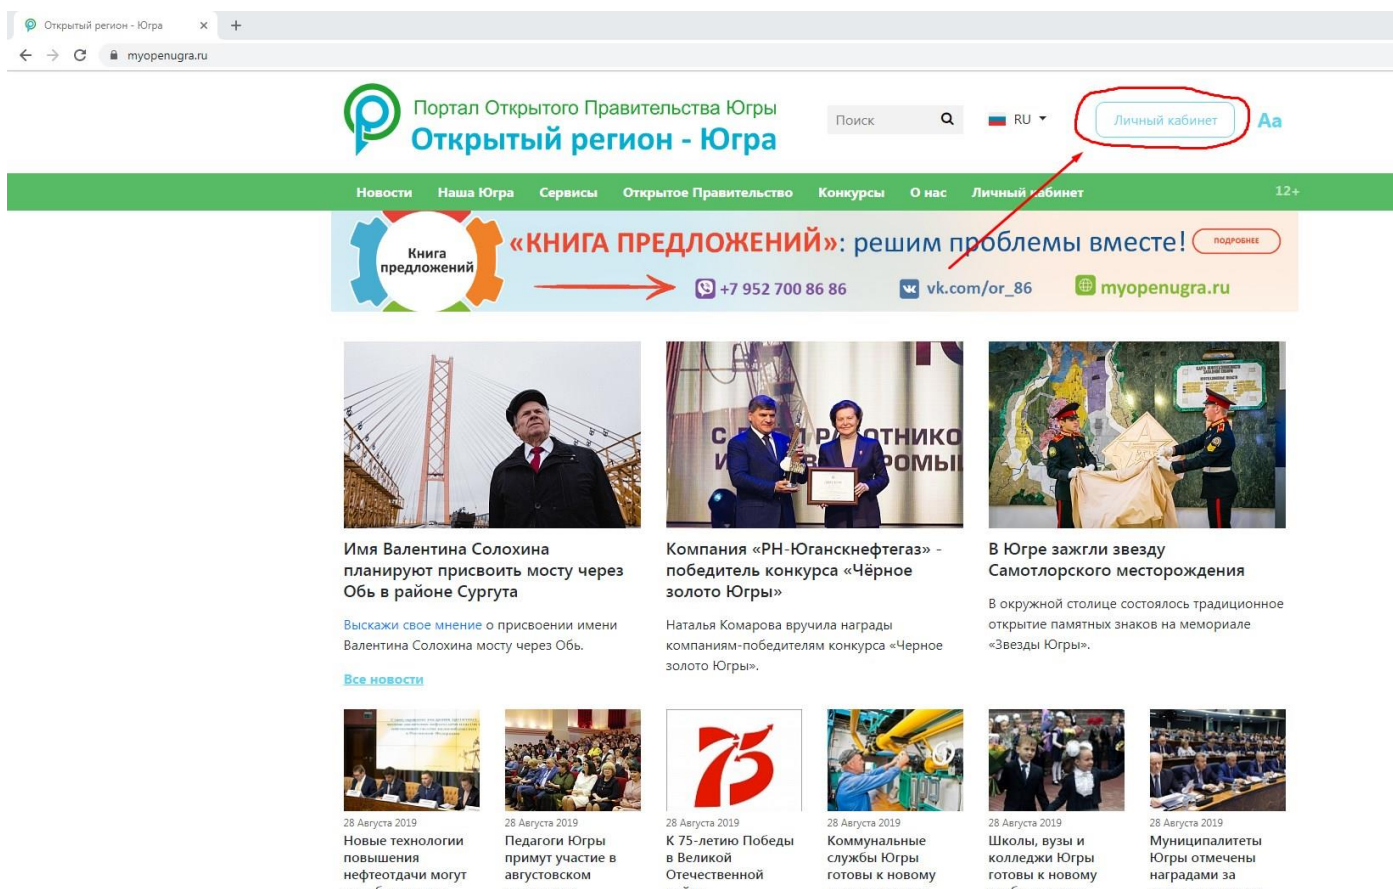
Открытый регион - Югра ×  +

myopenugra.ru

Портал Открытого Правительства Югры
Открытый регион - Югра

Поиск

RU

Личный кабинет

Aa

Новости  Наша Югра  Сервисы  Открытое Правительство  Конкурсы  О нас  Личный кабинет  12+

Книга предложений

«КНИГА ПРЕДЛОЖЕНИЙ»: решим проблемы вместе!

ПОДРОБНЕЕ

+7 952 700 86 86

vk.com/or_86

myopenugra.ru

Имя Валентина Солохина планируют присвоить мосту через Обь в районе Сургута

Выскажи свое мнение о присвоении имени Валентина Солохина мосту через Обь.

Все новости

Компания «РН-Юганскнефтегаз» - победитель конкурса «Чёрное золото Югры»

Наталья Комарова вручила награды компаниям-победителям конкурса «Черное золото Югры».

В Югре зажгли звезду Самотлорского месторождения

В окружной столице состоялось традиционное открытие памятных знаков на мемориале «Звезды Югры».

28 Августа 2019
Новые технологии повышения нефтеотдачи могут

28 Августа 2019
Педагоги Югры примут участие в августовском

75

28 Августа 2019
К 75-летию Победы в Великой Отечественной

28 Августа 2019
Коммунальные службы Югры готовы к новому

28 Августа 2019
Школы, вузы и колледжи Югры готовы к новому

28 Августа 2019
Муниципалитеты Югры отмечены наградами за